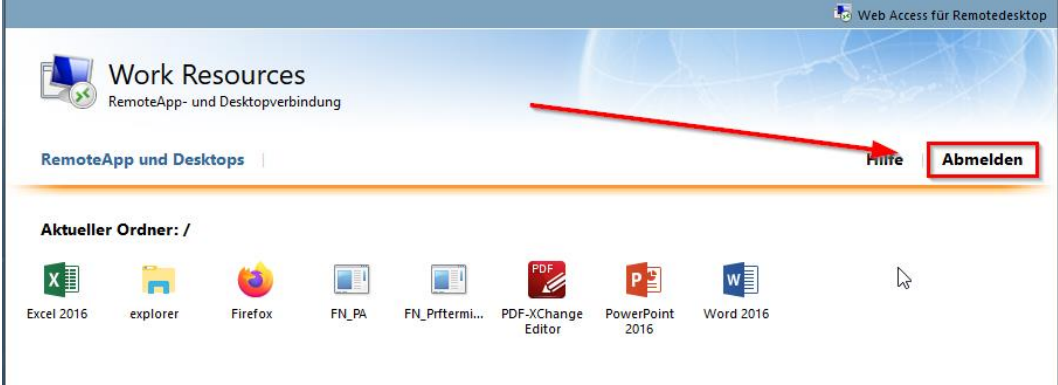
Web Access für Remotedesktop

Work Resources
RemoteApp- und Desktopverbindung

RemoteApp und Desktops

Hilfe
Abmelden

Aktueller Ordner: /

Excel 2016
explorer
Firefox
FN_PA
FN_Prftermi...
PDF
PDF-XChange Editor
PowerPoint 2016
Word 2016